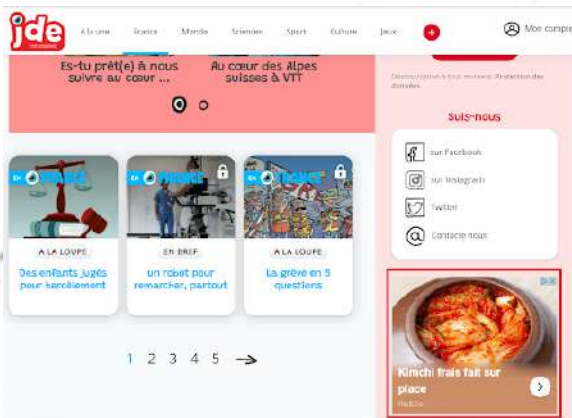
jde

À la une France Monde Sciences Sport Culture Jeux

Mon compte

Es-tu prêt(e) à nous suivre au cœur ...

Au cœur des Alpes suisses à VTT

Désinscription à tout moment. Protection des données.

Suis-nous

Sur Facebook

Sur Instagram

Twitter

Contacte-nous

EN FRANCE

A LA LOUPE

Des enfants jugés pour harcèlement

EN FRANCE

EN BREF

Un robot pour remarcher, partout

EN FRANCE

A LA LOUPE

La grève en 5 questions

1 2 3 4 5 →

Kimchi frais fait sur place

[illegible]